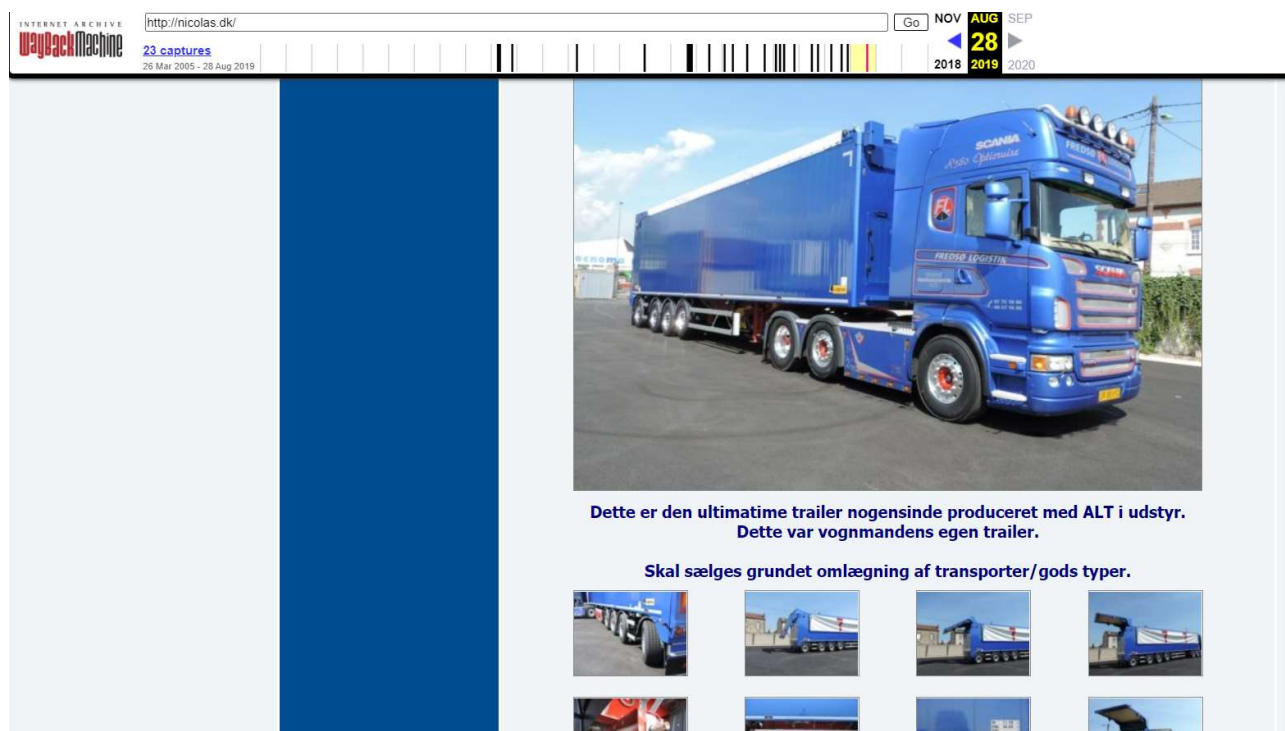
INTERNET ARCHIVE
WayBackMachine
http://nicolas.dk/
Go
23 captures
26 Mar 2005 - 28 Aug 2019
NOV AUG SEP
28
2018 2019 2020

SCANIA
FREDSØ LOGISTIK

Dette er den ultimatime trailer nogensinde produceret med ALT i udstyr.
Dette var vognmandens egen trailer.

Skal sælges grundet omlægning af transporter/gods typer.